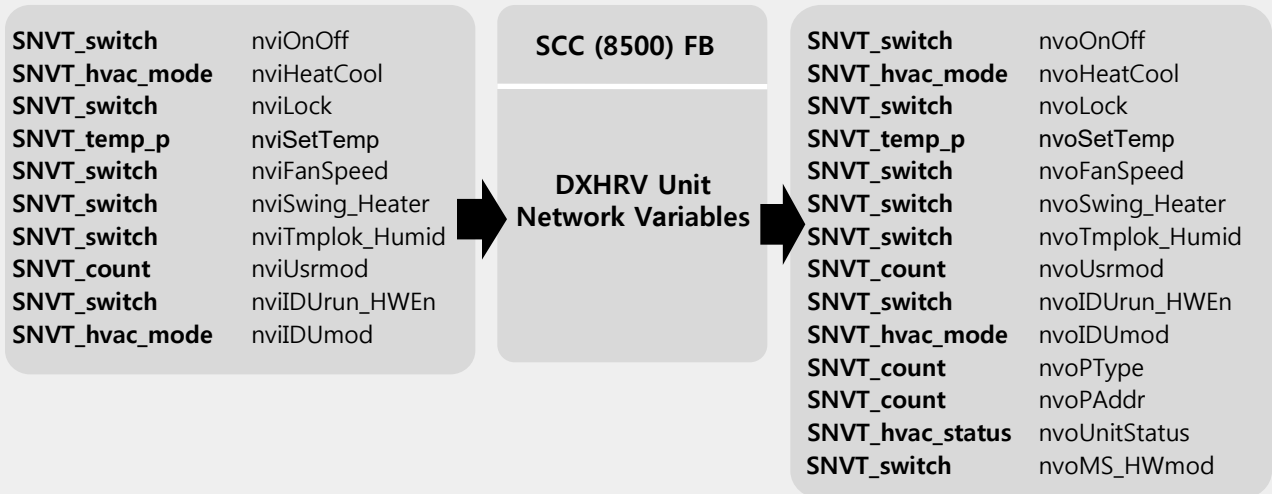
SNVT_switch nviOnOff
SNVT_hvac_mode nviHeatCool
SNVT_switch nviLock
SNVT_temp_p nviSetTemp
SNVT_switch nviFanSpeed
SNVT_switch nviSwing_Heater
SNVT_switch nviTmplok_Humid
SNVT_count nviUsrmod
SNVT_switch nviIDUrun_HWEn
SNVT_hvac_mode nviIDUmod

SCC (8500) FB

DXHRV Unit Network Variables

SNVT_switch nvoOnOff
SNVT_hvac_mode nvoHeatCool
SNVT_switch nvoLock
SNVT_temp_p nvoSetTemp
SNVT_switch nvoFanSpeed
SNVT_switch nvoSwing_Heater
SNVT_switch nvoTmplok_Humid
SNVT_count nvoUsrmod
SNVT_switch nvoIDUrun_HWEn
SNVT_hvac_mode nvoIDUmod
SNVT_count nvoPType
SNVT_count nvoPAddr
SNVT_hvac_status nvoUnitStatus
SNVT_switch nvoMS_HWmod